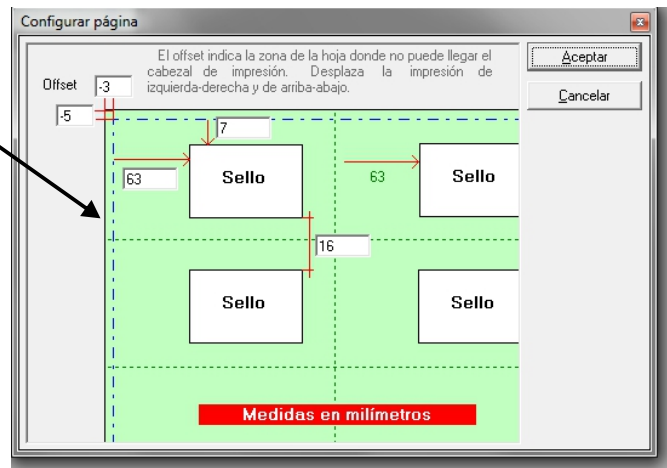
Configurar página

Offset -3

-5

El offset indica la zona de la hoja donde no puede llegar el cabezal de impresión. Desplaza la impresión de izquierda-derecha y de arriba-abajo.

Aceptar

Cancelar

7

63

Sello

63

Sello

16

Sello

Sello

Medidas en milímetros